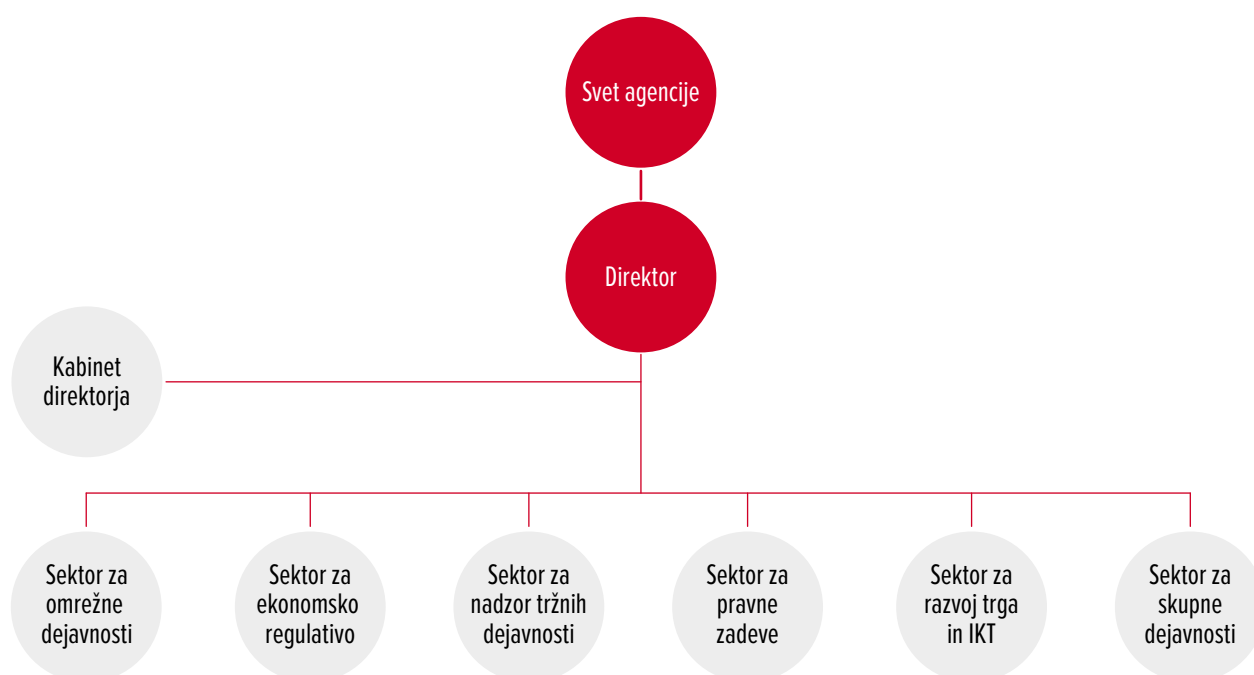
Svet agencije

Direktor

Kabinet direktorja

Sektor za omrežne dejavnosti

Sektor za ekonomsko regulativo

Sektor za nadzor tržnih dejavnosti

Sektor za pravne zadeve

Sektor za razvoj trga in IKT

Sektor za skupne dejavnosti